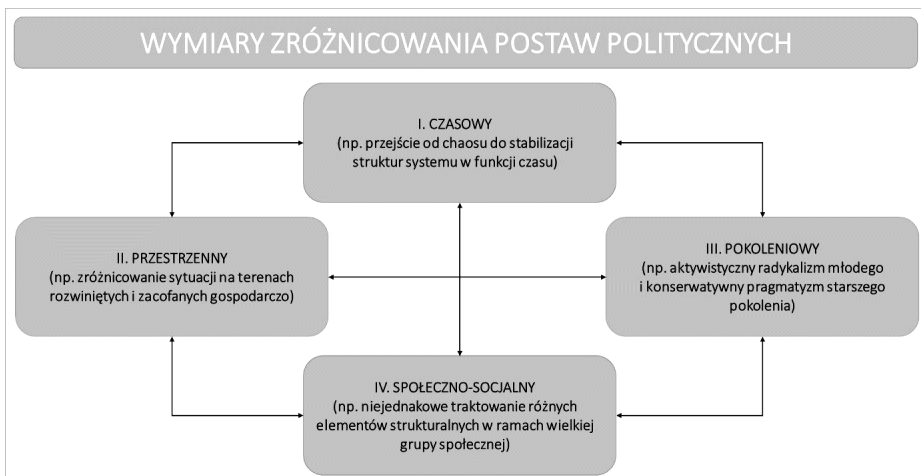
WYMIARY ZRÓŻNICOWANIA POSTAW POLITYCZNYCH

I. CZASOWY
(np. przejście od chaosu do stabilizacji struktur systemu w funkcji czasu)

II. PRZESTRZENNY
(np. zróżnicowanie sytuacji na terenach rozwiniętych i zacofanych gospodarczo)

III. POKOLENIOWY
(np. aktywistyczny radykalizm młodego i konserwatywny pragmatyzm starszego pokolenia)

IV. SPOŁECZNO-SOCJALNY
(np. niejednakowe traktowanie różnych elementów strukturalnych w ramach wielkiej grupy społecznej)